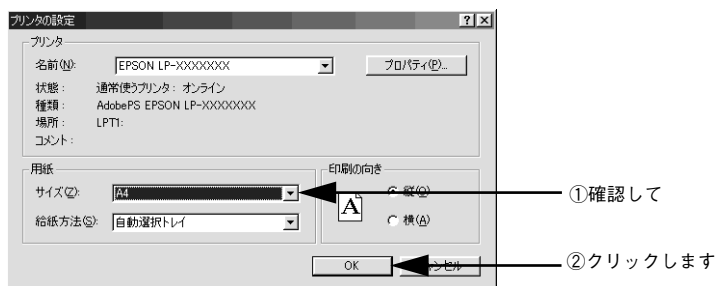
プリンタの設定 ? X

プリンタ
名前(N): EPSON LP-XXXXXXX
プロパティ(P)...
状態: 通常使うプリンタ: オンライン
種類: AdobePS EPSON LP-XXXXXXX
場所: LPT1:
コメント:

用紙
サイズ(Z): A4
給紙方法(S): 自動選択トレイ

印刷の向き
A
縦(O)
横(A)

OK
キャンセル

①確認して

②クリックします